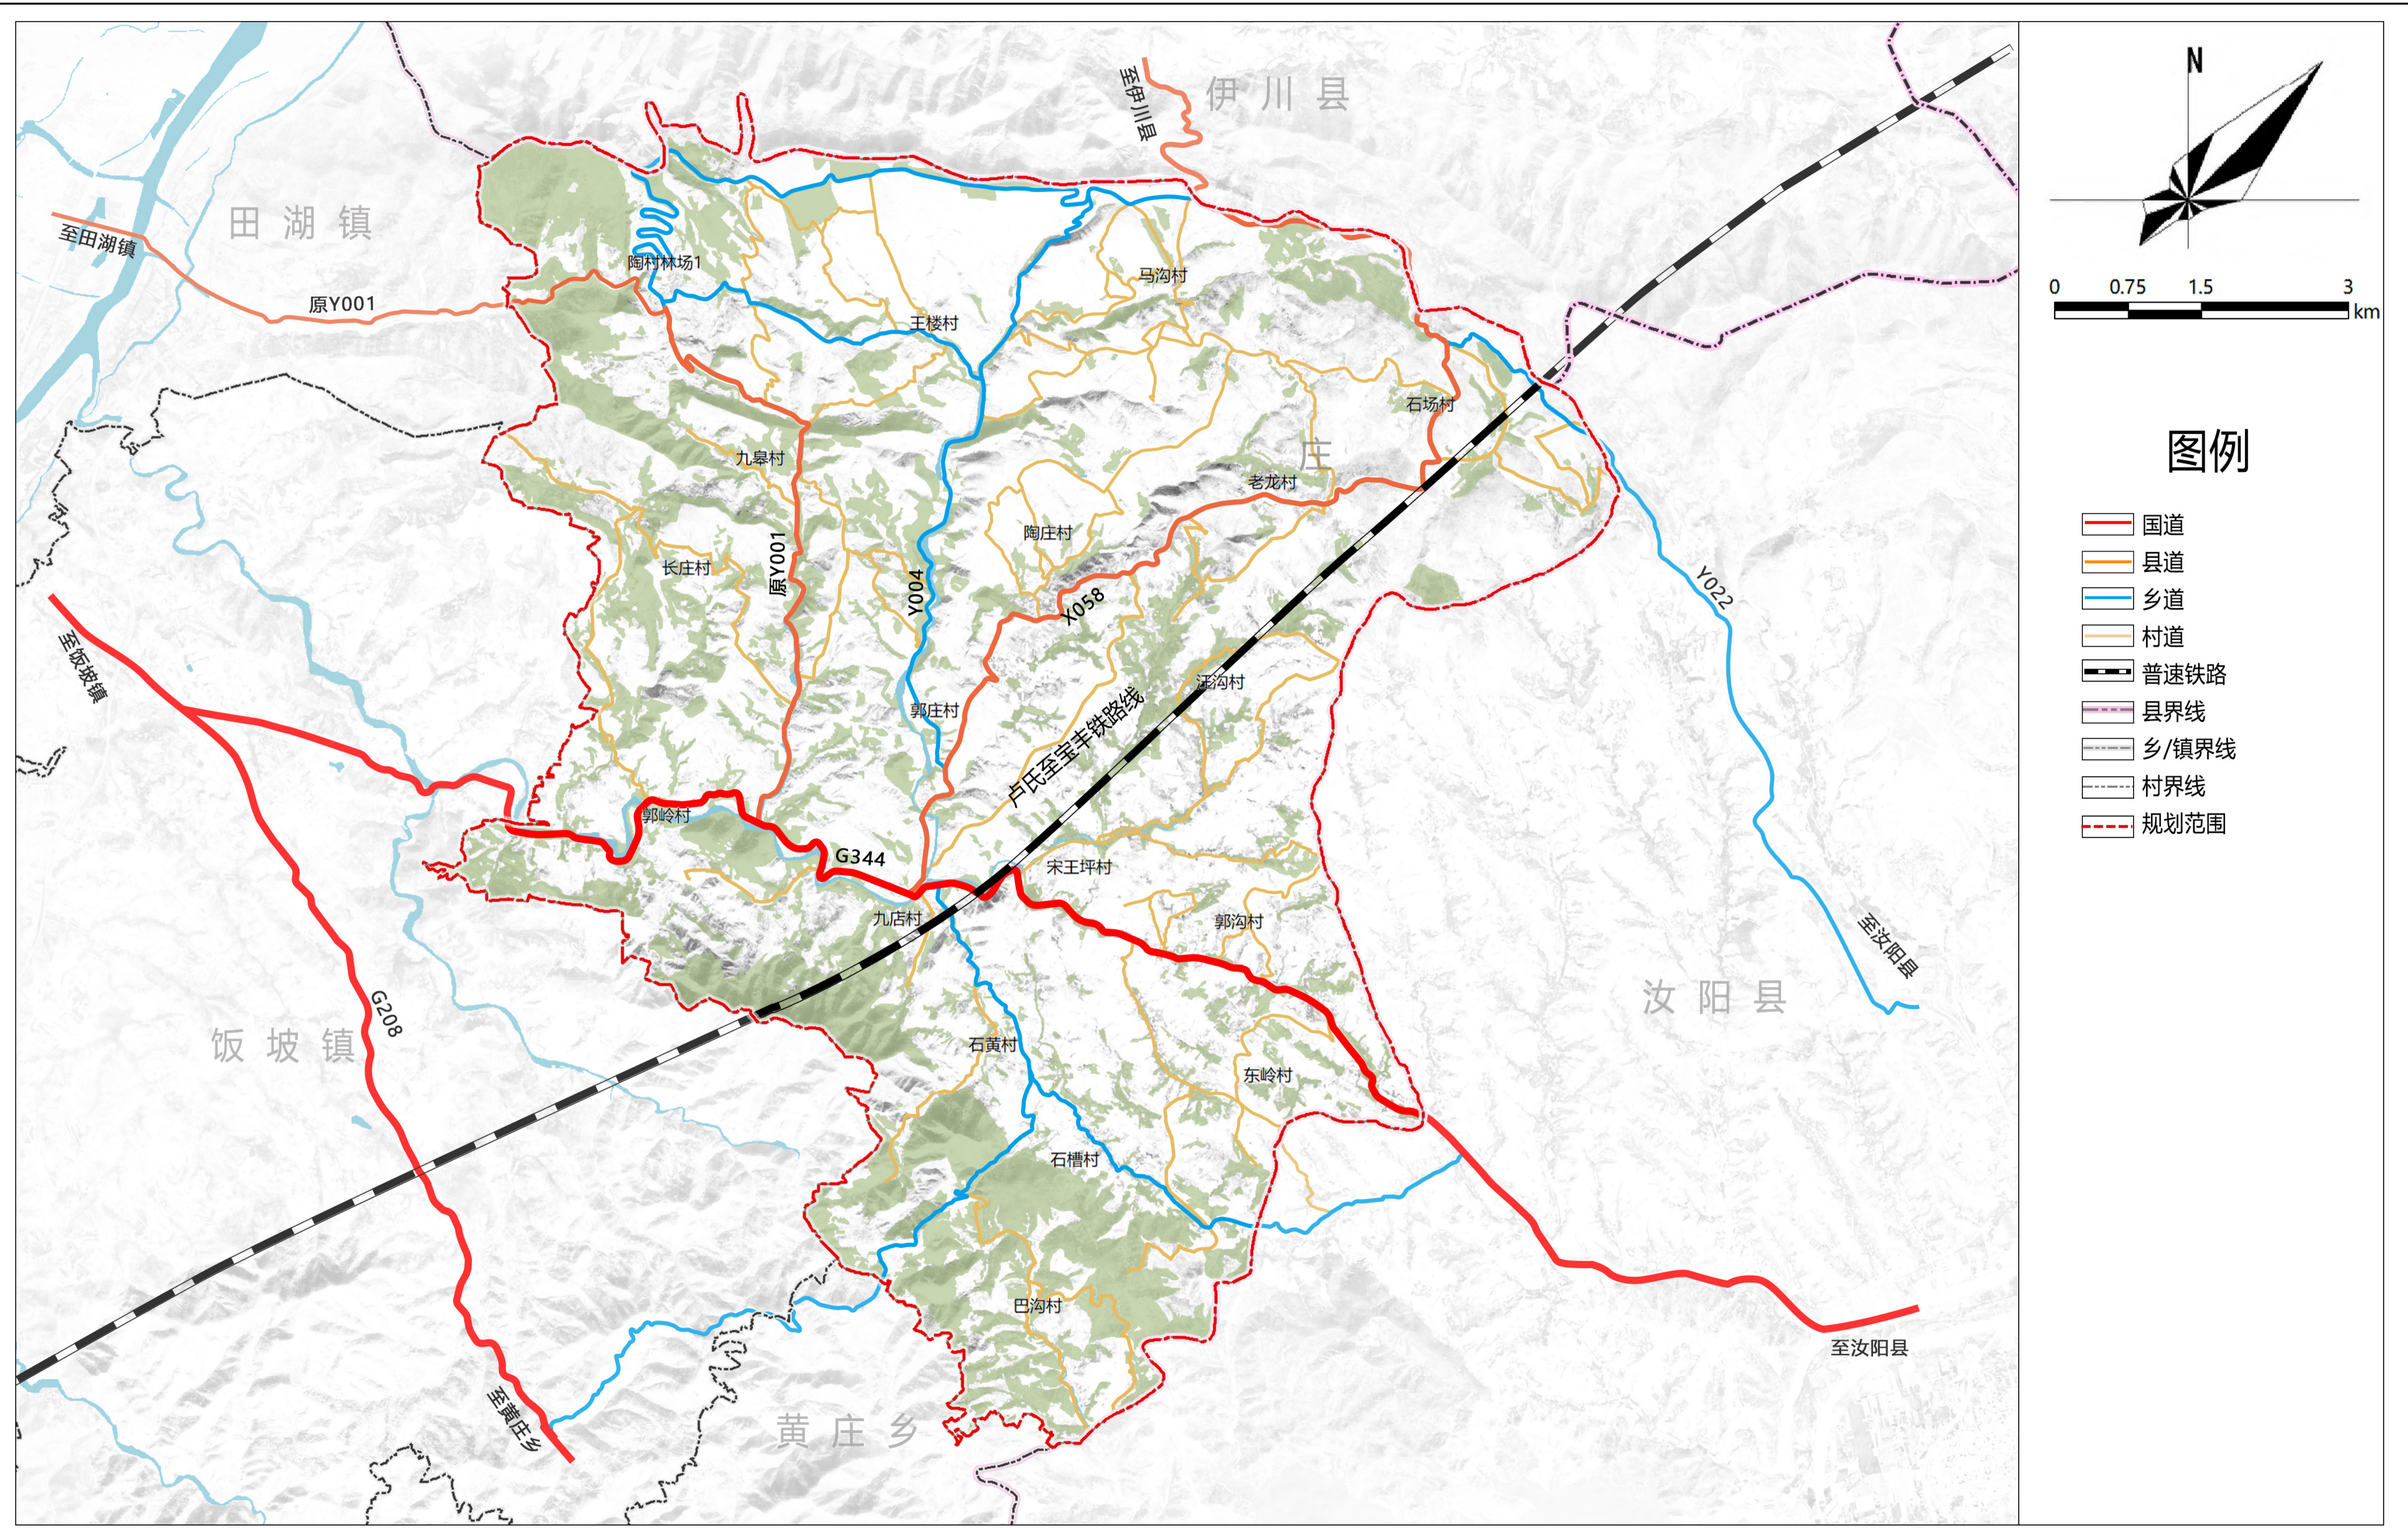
伊川县
至伊川县
田湖镇
至田湖镇
原Y001
陶村林场1
马沟村
王楼村
石场村
九皋村
庄
老龙村
陶庄村
长庄村
原Y001
Y004
X058
Y022
汪沟村
郭庄村
卢氏至宝丰铁路线
郭岭村
G344
宋王坪村
九店村
郭沟村
至饭坡镇
G208
饭坡镇
汝阳县
至汝阳县
石黄村
东岭村
石槽村
巴沟村
黄庄乡
至黄庄乡
至汝阳县

N
0 0.75 1.5 3 km

图例
国道
县道
乡道
村道
普速铁路
县界线
乡/镇界线
村界线
规划范围